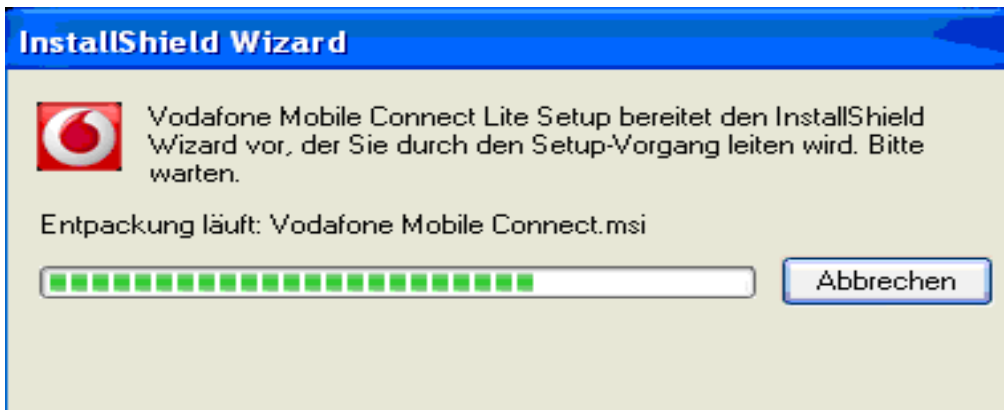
InstallShield Wizard

Vodafone Mobile Connect Lite Setup bereitet den InstallShield Wizard vor, der Sie durch den Setup-Vorgang leiten wird. Bitte warten.

Entpackung läuft: Vodafone Mobile Connect.msi

Abbrechen